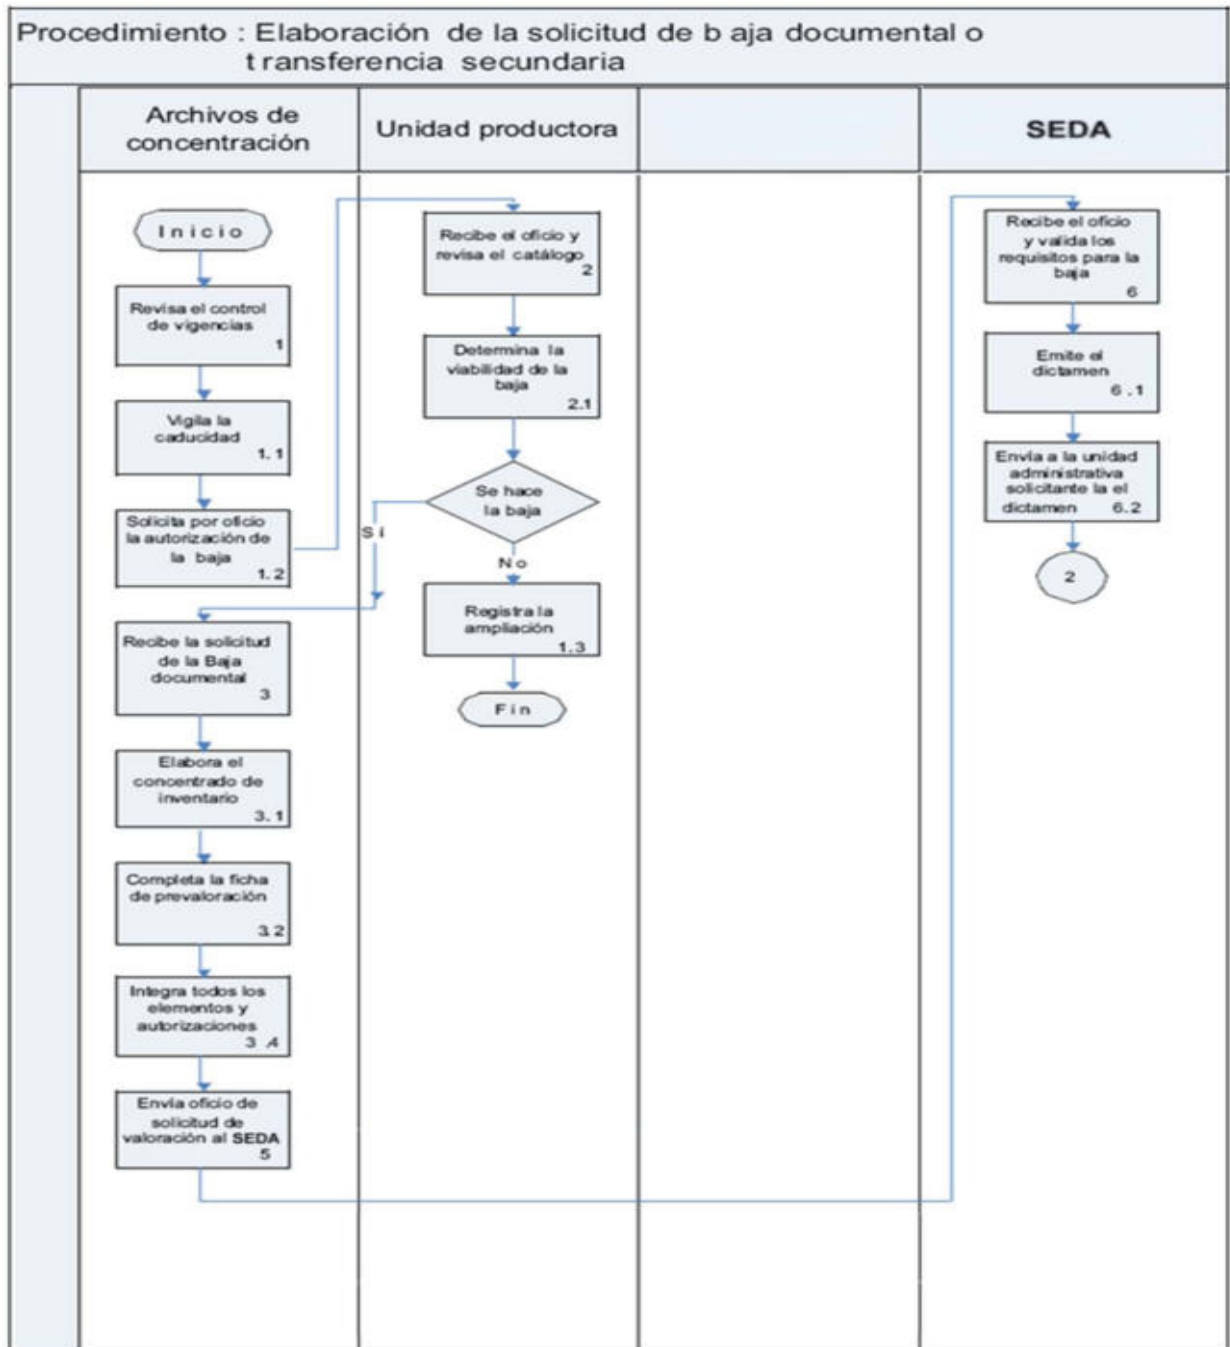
Procedimiento : Elaboración de la solicitud de b aja documental o t ransferencia secundaria

Archivos de concentración

Unidad productora

SEDA

Inicio

Revisa el control de vigencias 1

Vigila la caducidad 1. 1

Solicita por oficio la autorización de la baja 1. 2

Recibe la solicitud de la Baja documental 3

Elabora el concentrado de inventario 3. 1

Completa la ficha de prevaloración 3.2

Integra todos los elementos y autorizaciones 3 .4

Envia oficio de solicitud de valoración al SEDA 5

Recibe el oficio y revisa el catálogo 2

Determina la viabilidad de la baja 2.1

Se hace la baja

S i

N o

Registra la ampliación 1.3

Fin

Recibe el oficio y valida los requisitos para la baja 6

Emite el dictamen 6 .1

Envia a la unidad administrativa solicitante la el dictamen 6.2

2